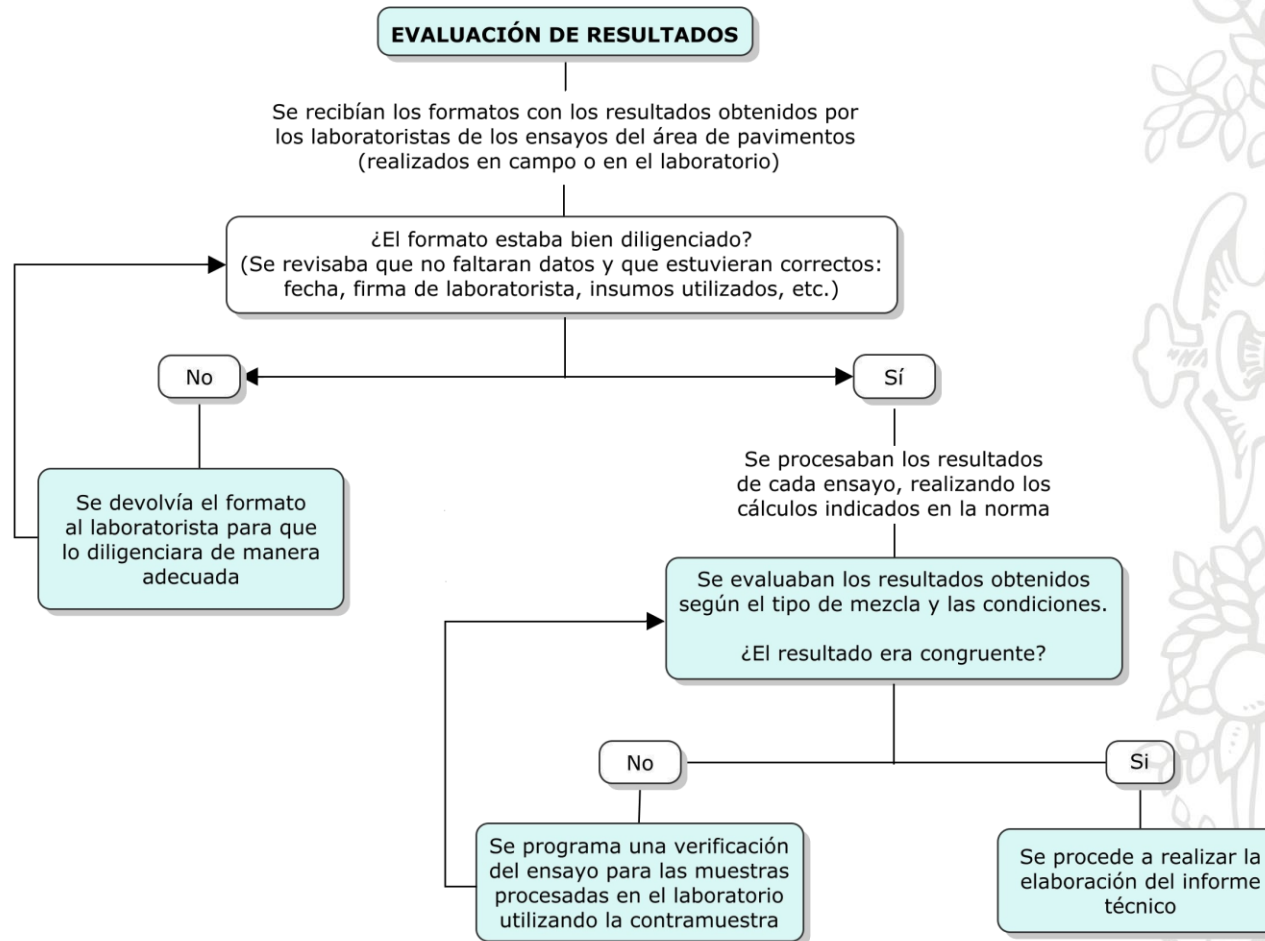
EVALUACIÓN DE RESULTADOS

Se recibían los formatos con los resultados obtenidos por los laboratoristas de los ensayos del área de pavimentos (realizados en campo o en el laboratorio)

¿El formato estaba bien diligenciado?
(Se revisaba que no faltaran datos y que estuvieran correctos: fecha, firma de laboratorista, insumos utilizados, etc.)

No

Sí

Se devolvía el formato al laboratorista para que lo diligenciara de manera adecuada

Se procesaban los resultados de cada ensayo, realizando los cálculos indicados en la norma

Se evaluaban los resultados obtenidos según el tipo de mezcla y las condiciones.

¿El resultado era congruente?

No

Si

Se programa una verificación del ensayo para las muestras procesadas en el laboratorio utilizando la contramuestra

Se procede a realizar la elaboración del informe técnico